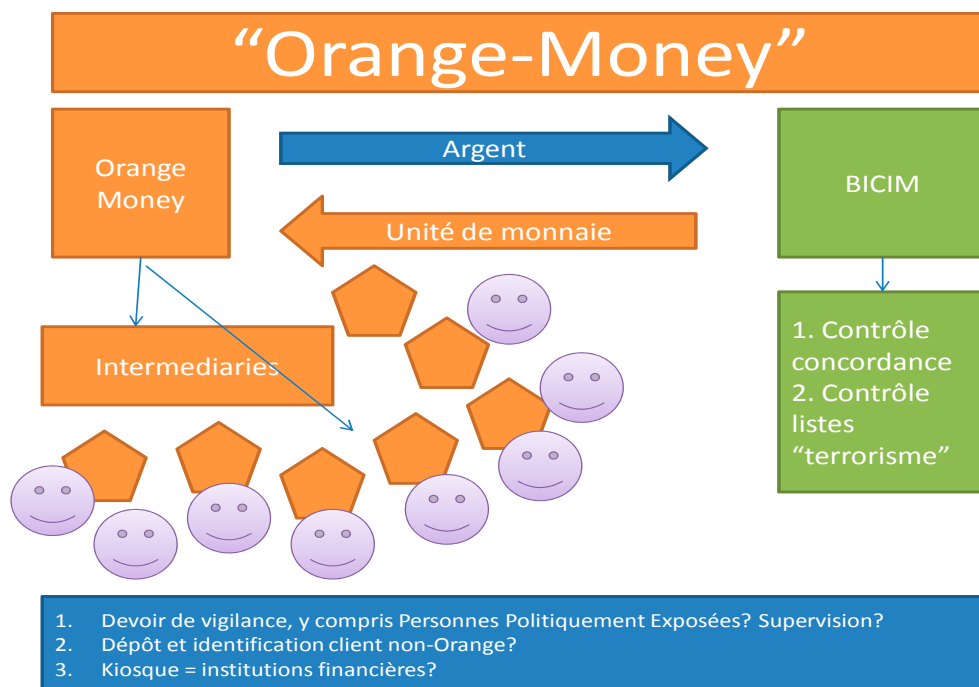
“Orange-Money”

Orange Money

Argent

Unité de monnaie

BICIM

Intermediaries

1. Contrôle concordance
2. Contrôle listes “terrorisme”

1. Devoir de vigilance, y compris Personnes Politiquement Exposées? Supervision?
2. Dépôt et identification client non-Orange?
3. Kiosque = institutions financières?